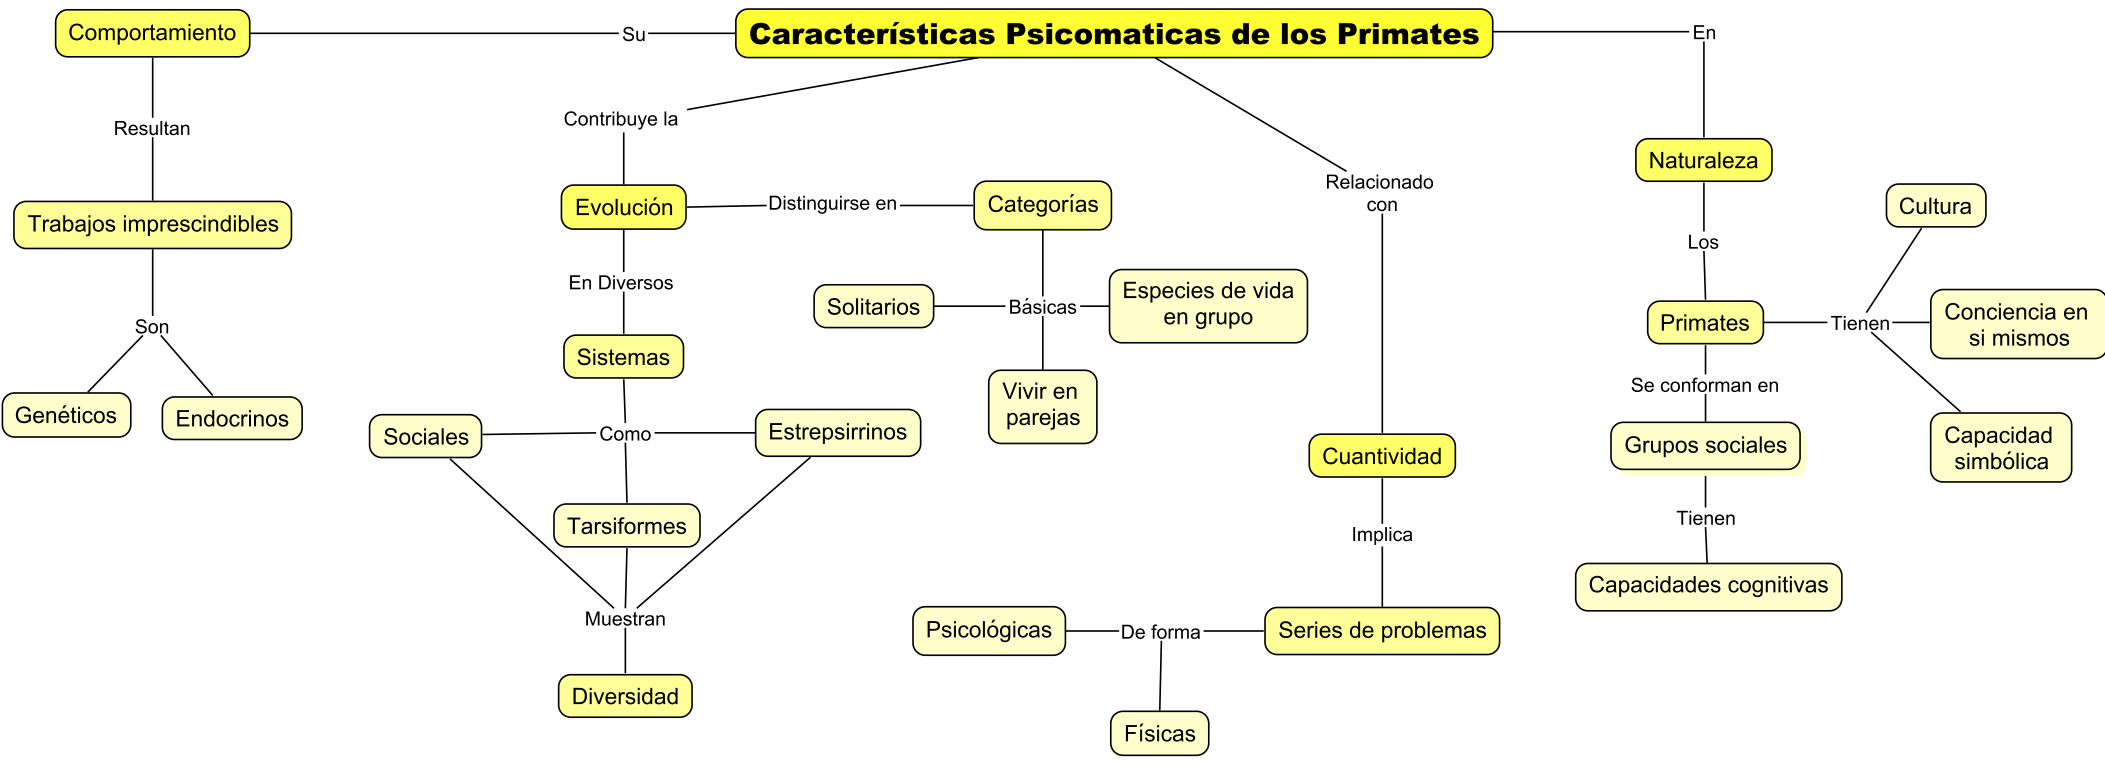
Características Psicomaticas de los Primates

Su
Comportamiento
Resultan
Trabajos imprescindibles
Son
Genéticos
Endocrinos

Contribuye la
Evolución
Distinguirse en
Categorías
Básicas
Solitarios
Especies de vida en grupo
Vivir en parejas
En Diversos
Sistemas
Como
Sociales
Estrepsirrinos
Tarsiformes
Muestran
Diversidad

Relacionado con
Cuantividad
Implica
Series de problemas
De forma
Psicológicas
Físicas

En
Naturaleza
Los
Primates
Tienen
Cultura
Conciencia en si mismos
Capacidad simbólica
Se conforman en
Grupos sociales
Tienen
Capacidades cognitivas